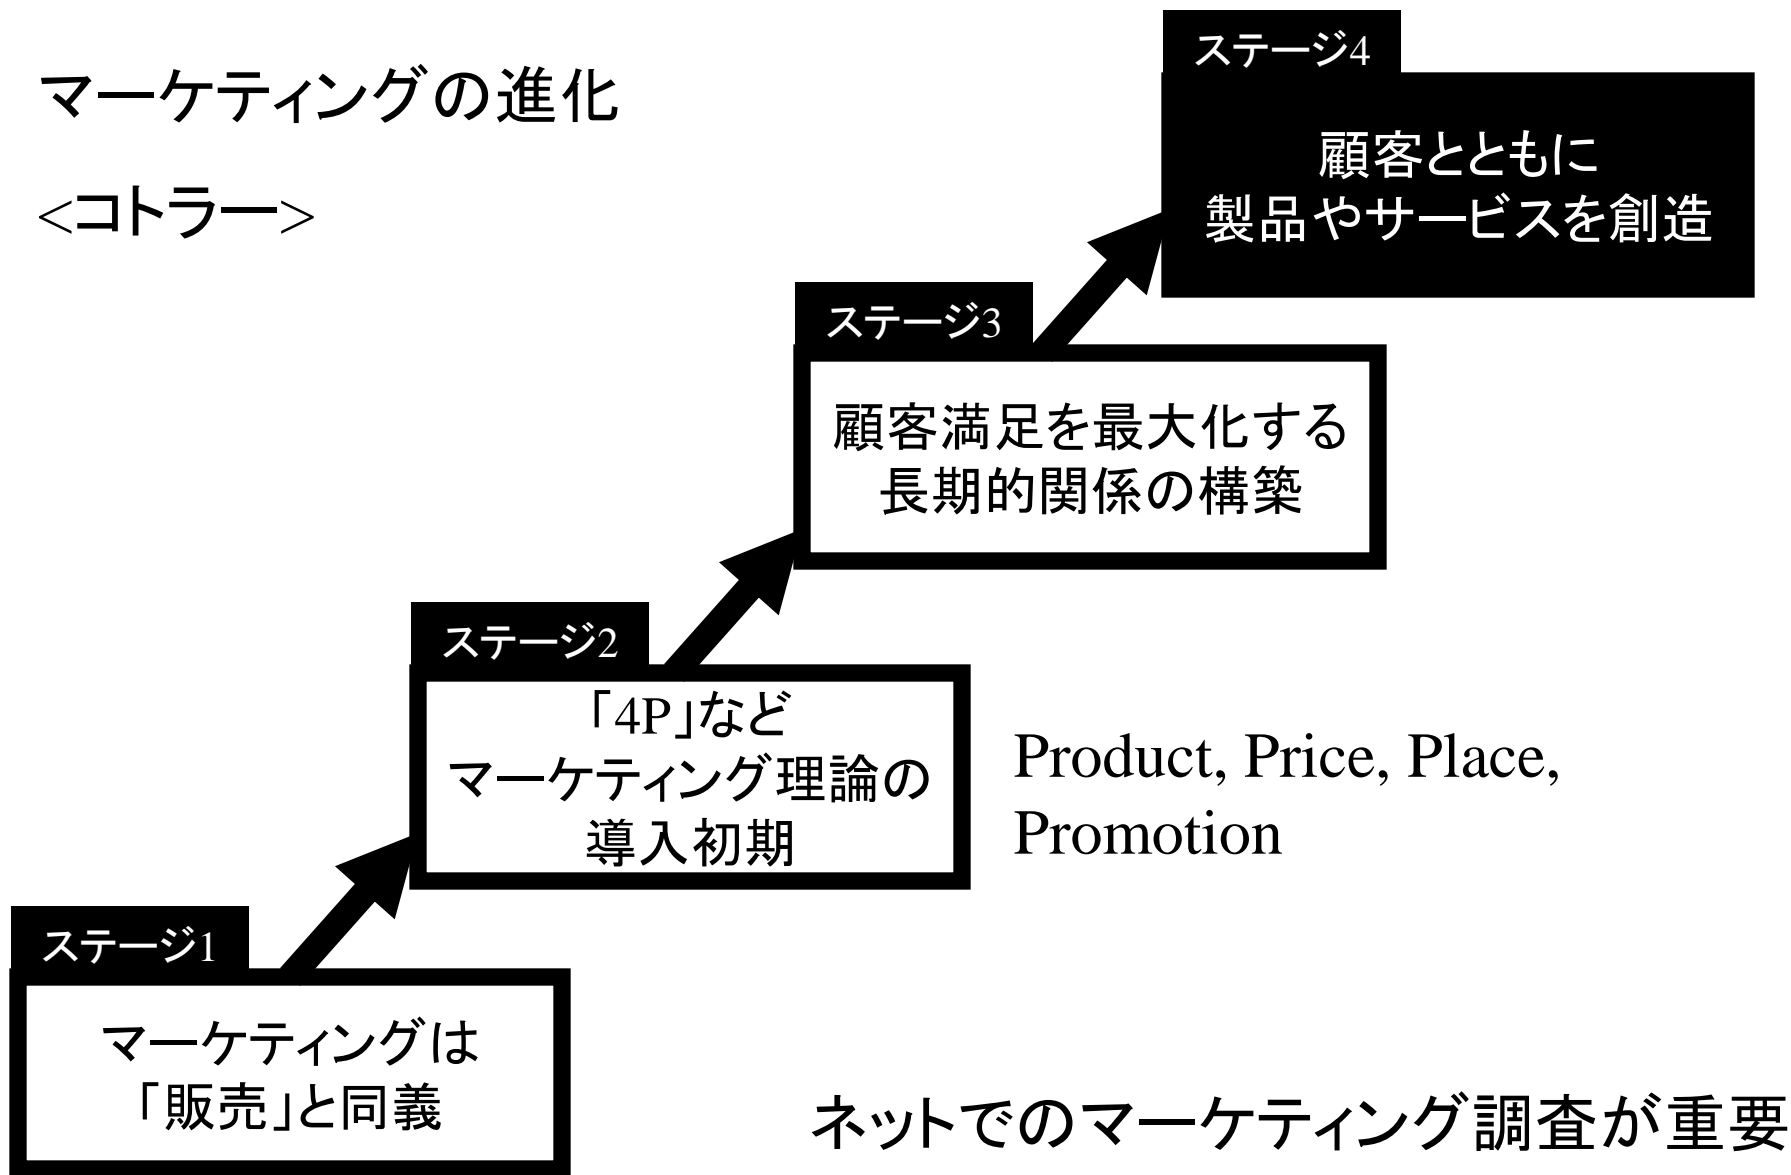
マーケティングの進化

<コトラー>

ステージ4

顧客とともに
製品やサービスを創造

ステージ3

顧客満足を最大化する
長期的関係の構築

ステージ2

「4P」など
マーケティング理論の
導入初期

Product, Price, Place, Promotion

ステージ1

マーケティングは
「販売」と同義

ネットでのマーケティング調査が重要